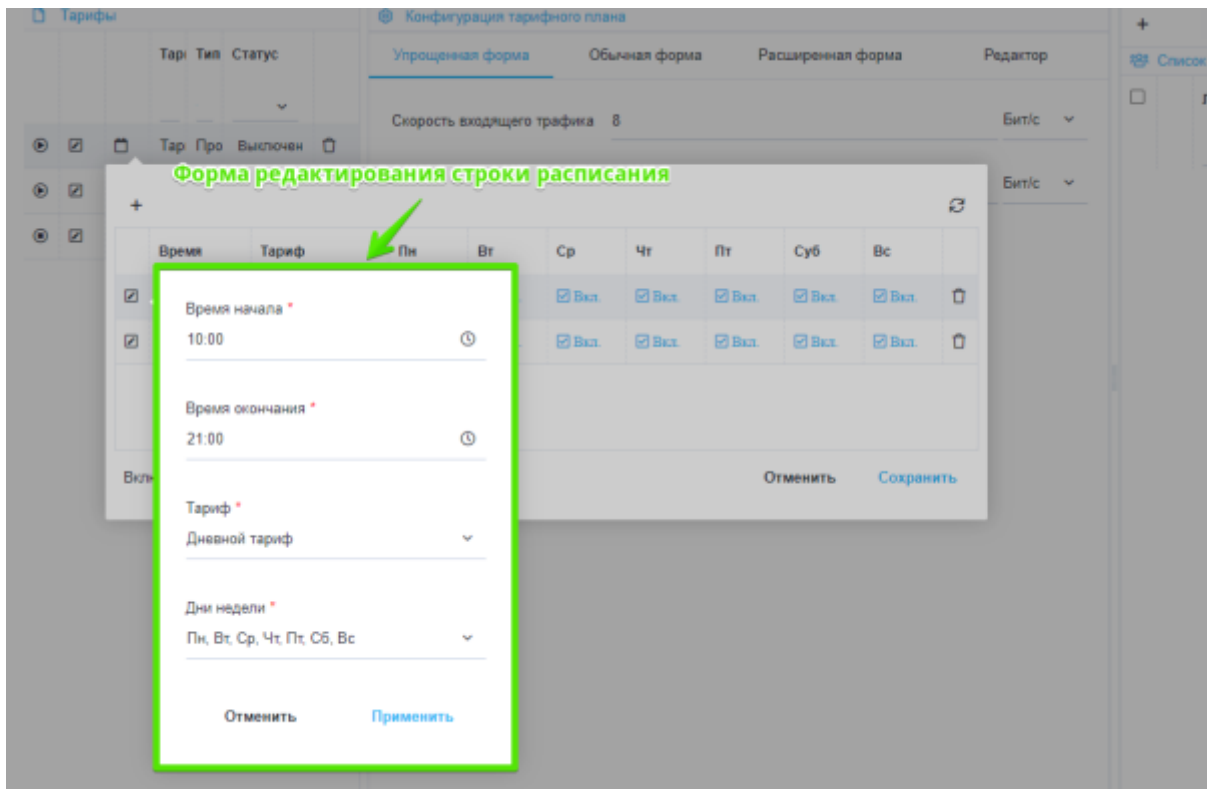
Тарифы

Тар Тип Статус

Тар Про Выключен

Конфигурация тарифного плана

Упрощенная форма Обычная форма Расширенная форма Редактор

Скорость входящего трафика 8 Бит/с

Бит/с

Список

Форма редактирования строки расписания

+

| | Время | Тариф | Пн | Вт | Ср | Чт | Пт | Суб | Вс | |
|---|---|---|---|---|---|---|---|---|---|---|
| | | | | | Вкл. | Вкл. | Вкл. | Вкл. | Вкл. | |
| | | | | | Вкл. | Вкл. | Вкл. | Вкл. | Вкл. | |

Вкл

Отменить Сохранить

Время начала *
10:00

Время окончания *
21:00

Тариф *
Дневной тариф

Дни недели *
Пн, Вт, Ср, Чт, Пт, Сб, Вс

Отменить Применить